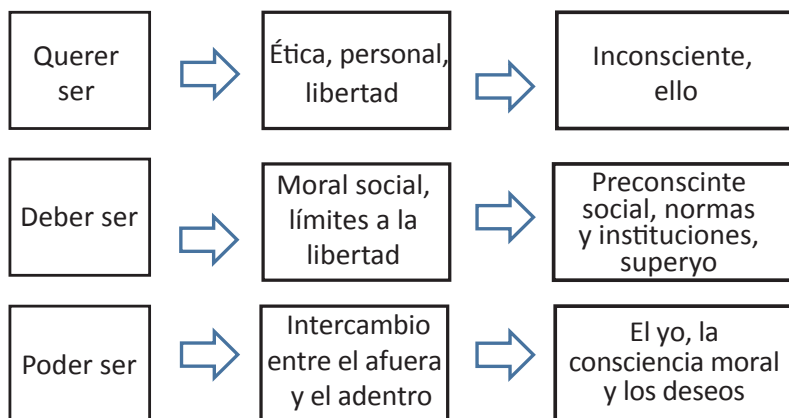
Querer ser

Ética, personal, libertad

Inconsciente, ello

Deber ser

Moral social, límites a la libertad

Preconscinte social, normas y instituciones, superyo

Poder ser

Intercambio entre el afuera y el adentro

El yo, la consciencia moral y los deseos